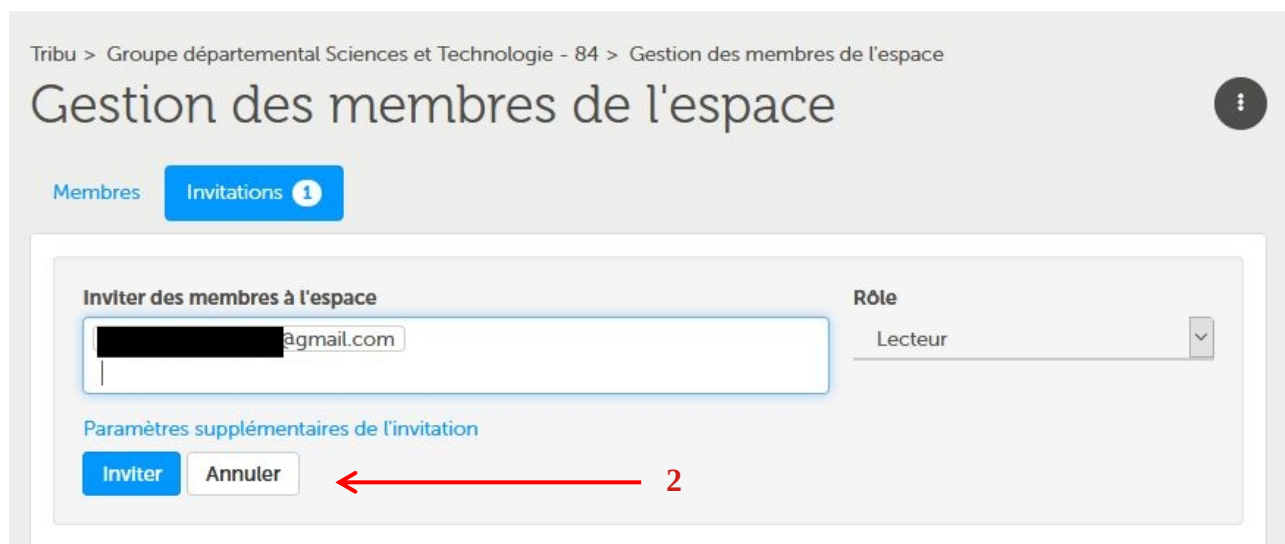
Tribu > Groupe départemental Sciences et Technologie - 84 > Gestion des membres de l'espace

Gestion des membres de l'espace

Membres Invitations 1

Inviter des membres à l'espace

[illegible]@gmail.com

Rôle

Lecteur

Paramètres supplémentaires de l'invitation

Inviter Annuler

2